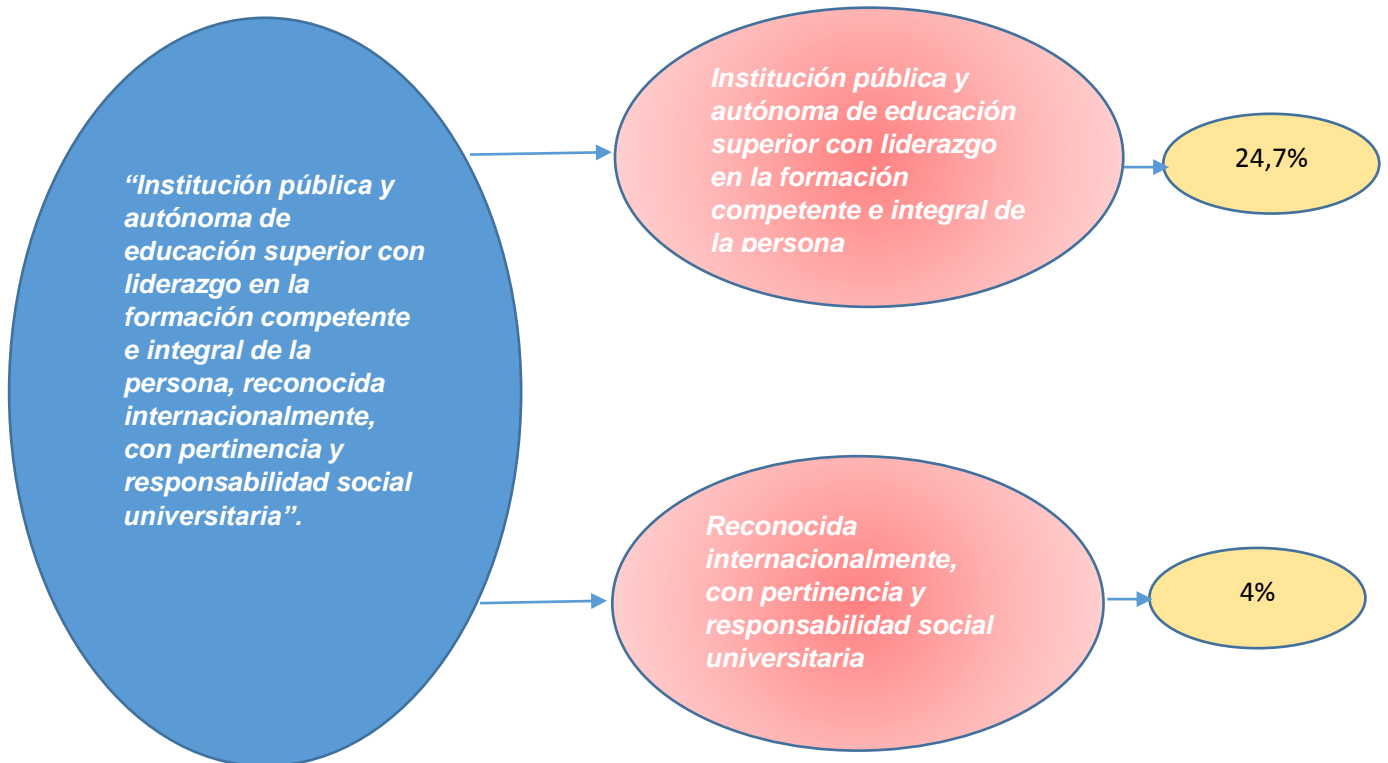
“Institución pública y autónoma de educación superior con liderazgo en la formación competente e integral de la persona, reconocida internacionalmente, con pertinencia y responsabilidad social universitaria”.

Institución pública y autónoma de educación superior con liderazgo en la formación competente e integral de la persona

24,7%

Reconocida internacionalmente, con pertinencia y responsabilidad social universitaria

4%